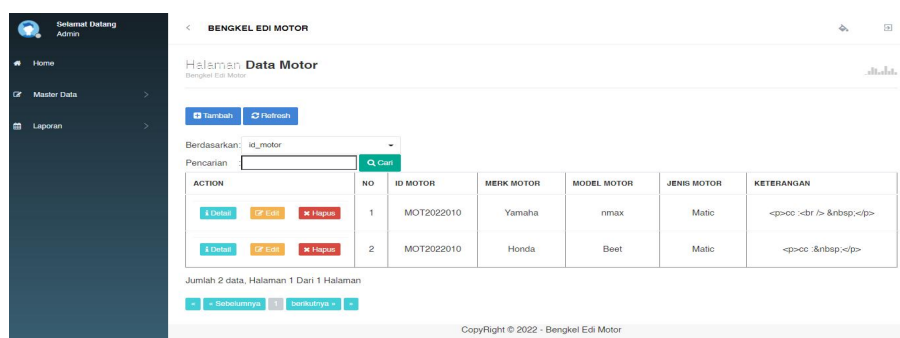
Selamat Datang
Admin

Home
Master Data
Laporan

BENGKEL EDI MOTOR

Halaman Data Motor
Bengkel Edi Motor

Tambah Refresh

Berdasarkan: id_motor
Pencarian
Q Cari

| ACTION | NO | ID MOTOR | MERK MOTOR | MODEL MOTOR | JENIS MOTOR | KETERANGAN |
|---|---|---|---|---|---|---|
| Detail Edit Hapus | 1 | MOT2022010 | Yamaha | nmax | Matic | <p>cc :<br /> &nbsp;</p> |
| Detail Edit Hapus | 2 | MOT2022010 | Honda | Beet | Matic | <p>cc :&nbsp;</p> |

Jumlah 2 data, Halaman 1 Dari 1 Halaman

« ‹ Sebelumnya 1 berikutnya › »

CopyRight © 2022 - Bengkel Edi Motor